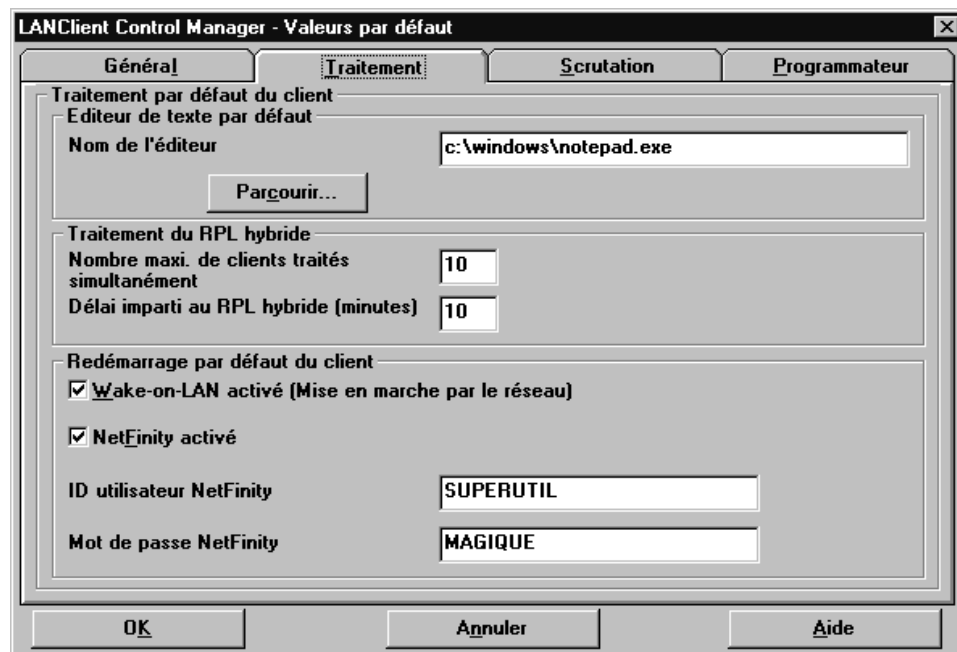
LANClient Control Manager - Valeurs par défaut

Général | Traitement | Scrutation | Programmateur

Traitement par défaut du client

Editeur de texte par défaut

Nom de l'éditeur c:\windows\notepad.exe

Parcourir...

Traitement du RPL hybride

Nombre maxi. de clients traités simultanément 10

Délai imparti au RPL hybride (minutes) 10

Redémarrage par défaut du client

☑ Wake-on-LAN activé (Mise en marche par le réseau)

☑ NetFinity activé

ID utilisateur NetFinity SUPERUTIL

Mot de passe NetFinity MAGIQUE

OK | Annuler | Aide